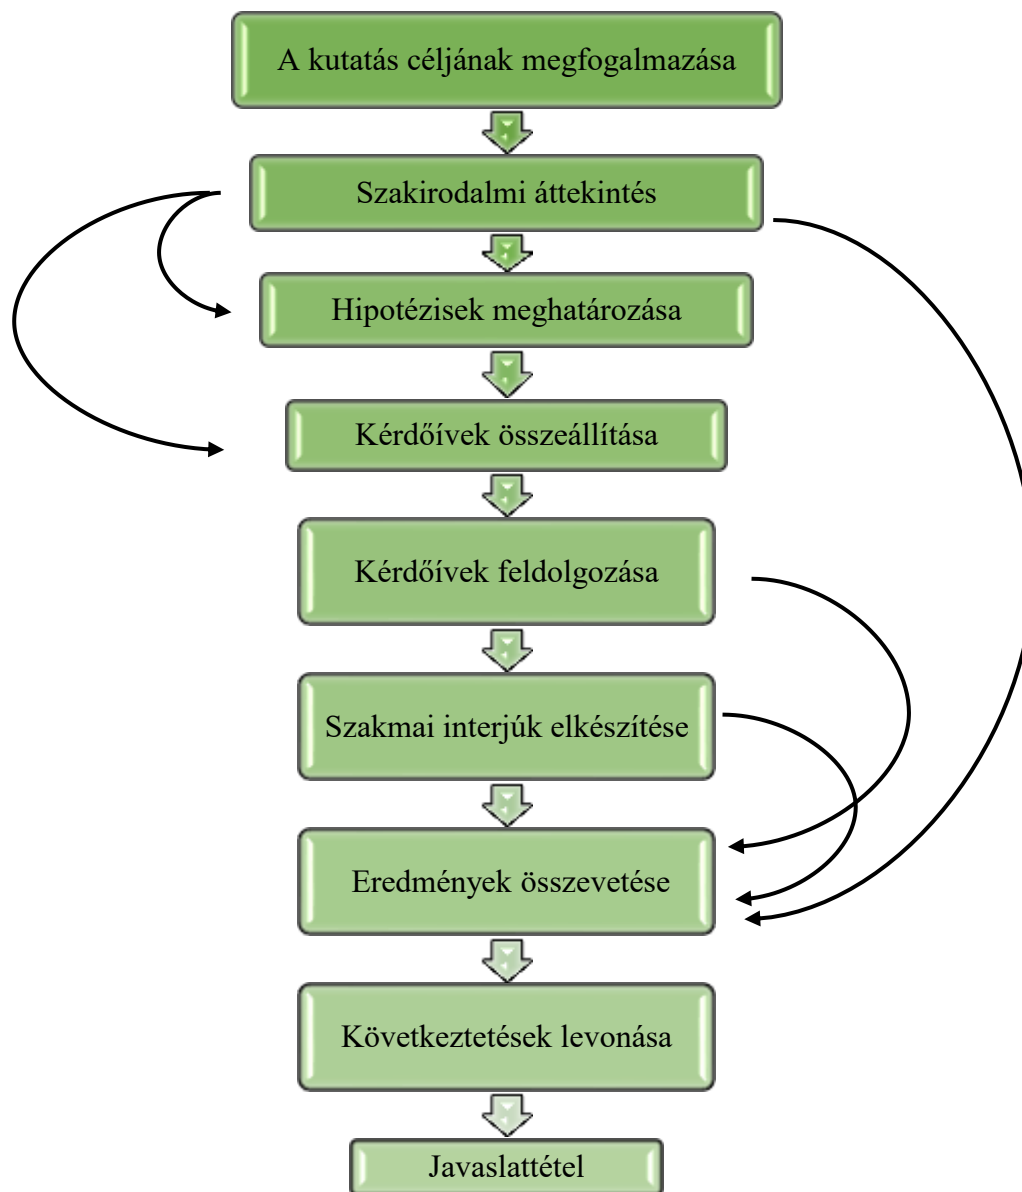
A kutatás céljának megfogalmazása

Szakirodalmi áttekintés

Hipotézisek meghatározása

Kérdőívek összeállítása

Kérdőívek feldolgozása

Szakmai interjúk elkészítése

Eredmények összevetése

Következtetések levonása

Javaslattétel